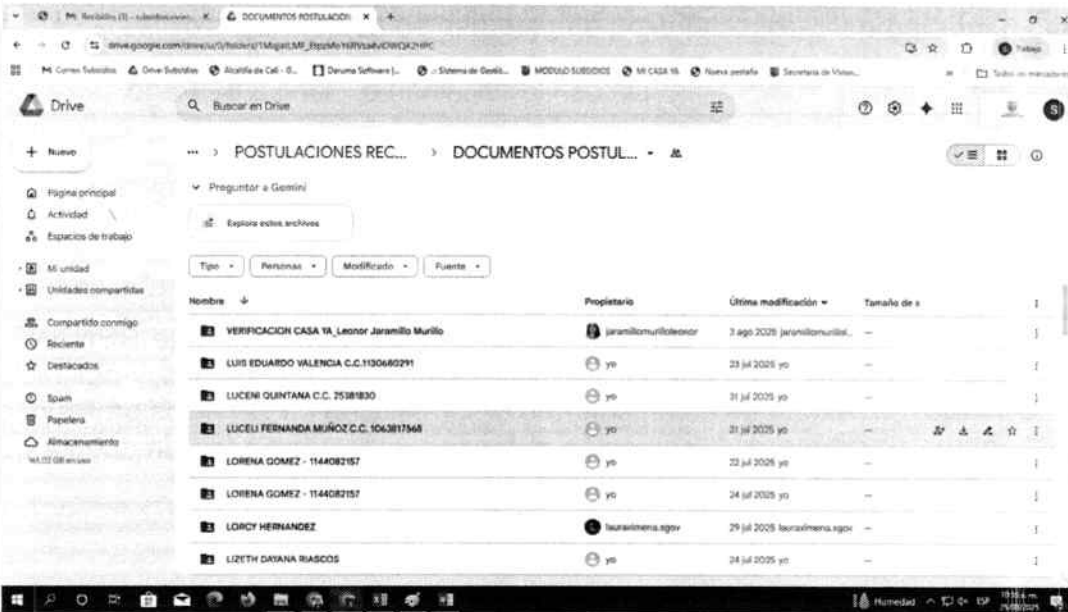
M Recibidos (1) - subsidios... × DOCUMENTOS POSTULACION × +

drive.google.com/drive/u/0/folders/1MqpeLMF_BppsMo16Rfya6vlDWQA2HPC

M Correo Subsidios   Drive Subsidios   Alcaldía de Cali - 0...   Deruma Software |...   Sistema de Gestió...   MODULO SUBSIDIOS   MI CASA YA   Nueva pestaña   Secretaría de Vivien...   Todos los marcadores

Drive

Buscar en Drive

+ Nuevo

Página principal
Actividad
Espacios de trabajo
Mi unidad
Unidades compartidas
Compartido conmigo
Reciente
Destacados
Spam
Papelera
Almacenamiento
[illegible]

... > POSTULACIONES REC... > DOCUMENTOS POSTUL... ▾

Preguntar a Gemini

Explora estos archivos

Tipo ▾   Personas ▾   Modificado ▾   Fuente ▾

| Nombre ↓ | Propietario | Última modificación ▾ | Tamaño de a |
|---|---|---|---|
| VERIFICACION CASA YA_Leonor Jaramillo Murillo | jaramillomurilloleonor | 3 ago 2025 jaramillomurill... | — |
| LUIS EDUARDO VALENCIA C.C.1130680291 | yo | 23 jul 2025 yo | — |
| LUCENI QUINTANA C.C. 25381830 | yo | 31 jul 2025 yo | — |
| LUCELI FERNANDA MUÑOZ C.C. 1063817568 | yo | 31 jul 2025 yo | — |
| LORENA GOMEZ - 1144082157 | yo | 22 jul 2025 yo | — |
| LORENA GOMEZ - 1144082157 | yo | 24 jul 2025 yo | — |
| LORCY HERNANDEZ | lauraximena.sgov | 29 jul 2025 lauraximena.sgov | — |
| LIZETH DAYANA RIASCOS | yo | 24 jul 2025 yo | — |

Humedad   ESP   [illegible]